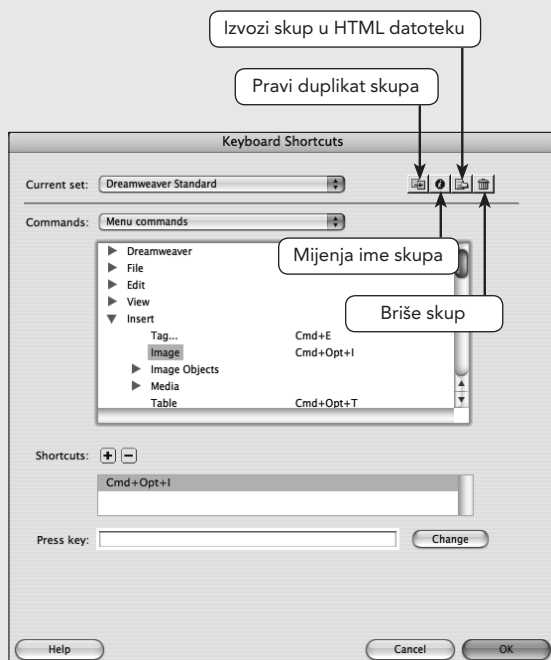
Izvozi skup u HTML datoteku

Pravi duplikat skupa

Keyboard Shortcuts

Current set: Dreamweaver Standard

Commands: Menu commands

Mijenja ime skupa

Briše skup

Dreamweaver
File
Edit
View
Insert
Tag... Cmd+E
Image Cmd+Opt+I
Image Objects
Media
Table Cmd+Opt+T

Shortcuts:

Cmd+Opt+I

Press key:

Change

Help

Cancel

OK